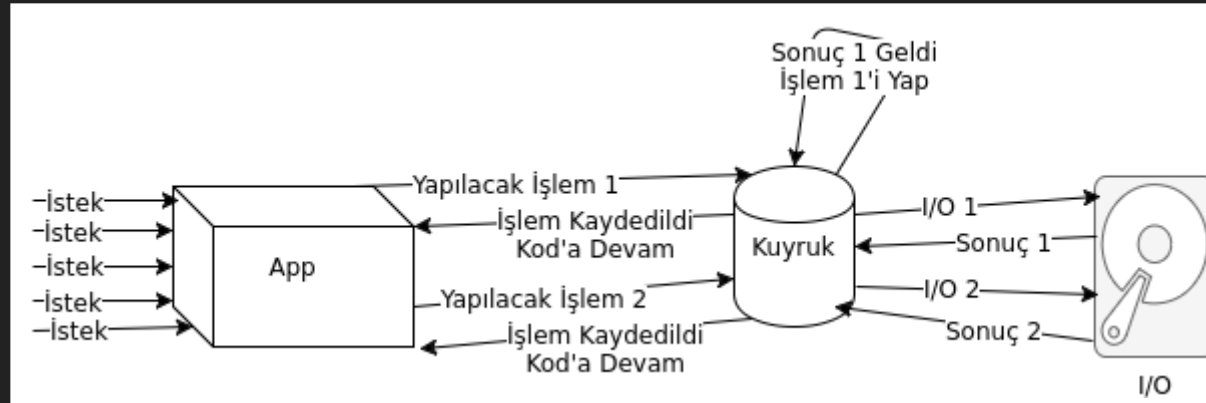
Sonuç 1 Geldi
İşlem 1'i Yap

İstek
İstek
İstek
İstek
İstek

App

Yapılacak İşlem 1
İşlem Kaydedildi
Kod'a Devam
Yapılacak İşlem 2
İşlem Kaydedildi
Kod'a Devam

Kuyruk

I/O 1
Sonuç 1
I/O 2
Sonuç 2

I/O